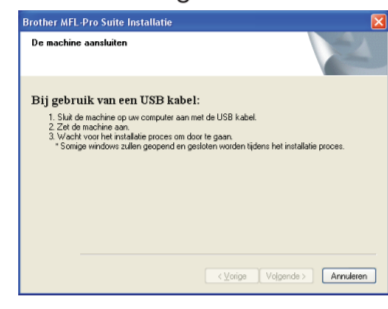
Brother MFL-Pro Suite Installatie

De machine aansluiten

Bij gebruik van een USB kabel:

1. Sluit de machine op uw computer aan met de USB kabel.
2. Zet de machine aan.
3. Wacht voor het installatie proces om door te gaan.
* Somige windows zullen geopend en gesloten worden tijdens het installatie proces.

< Vorige
Volgende >
Annuleren